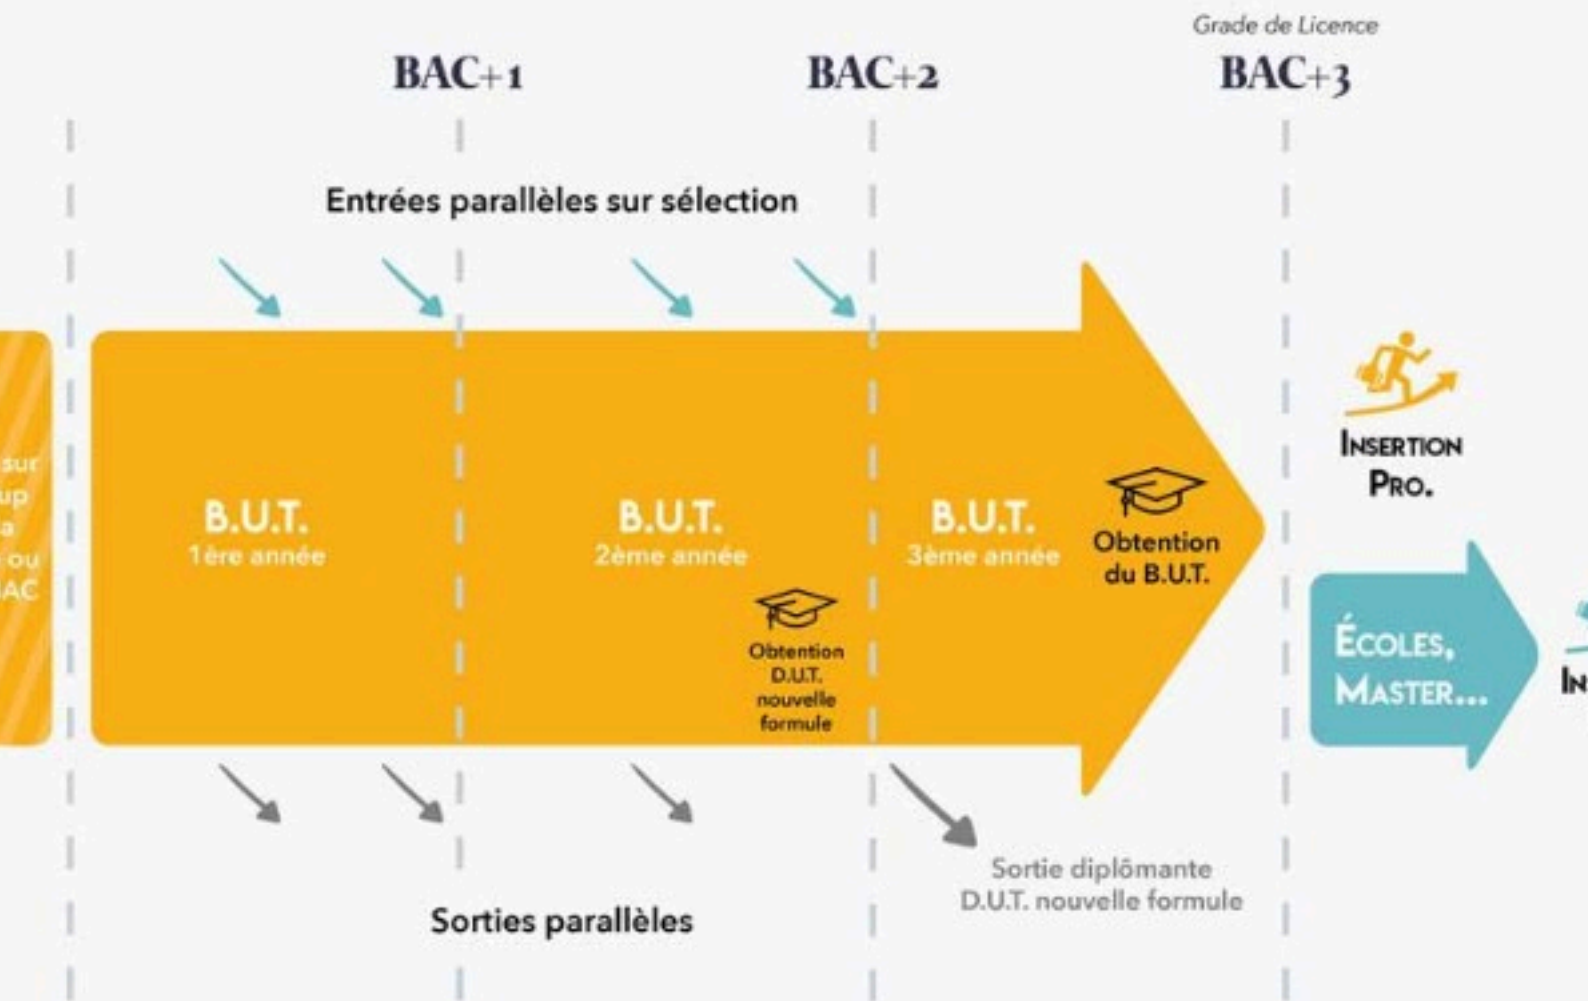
Grade de Licence

BAC+1

BAC+2

BAC+3

Entrées parallèles sur sélection

sur
up
a
ou
AC

B.U.T.
1ère année

B.U.T.
2ème année

Obtention D.U.T. nouvelle formule

B.U.T.
3ème année

Obtention du B.U.T.

INSERTION PRO.

ÉCOLES, MASTER...

IN

Sortie diplômante D.U.T. nouvelle formule

Sorties parallèles